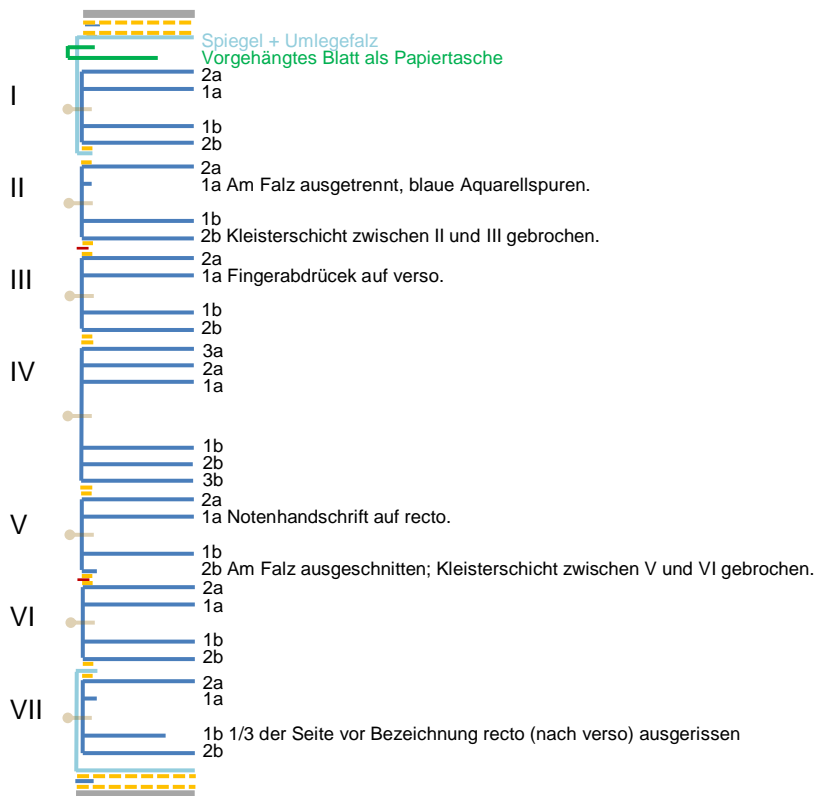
Spiegel + Umlegefalz
Vorgehängtes Blatt als Papiertasche

I
2a
1a
1b
2b

II
2a
1a Am Falz ausgetrennt, blaue Aquarellspuren.
1b
2b Kleisterschicht zwischen II und III gebrochen.

III
2a
1a Fingerabdrücek auf verso.
1b
2b

IV
3a
2a
1a
1b
2b
3b

V
2a
1a Notenhandschrift auf recto.
1b
2b Am Falz ausgeschnitten; Kleisterschicht zwischen V und VI gebrochen.

VI
2a
1a
1b
2b

VII
2a
1a
1b 1/3 der Seite vor Bezeichnung recto (nach verso) ausgerissen
2b